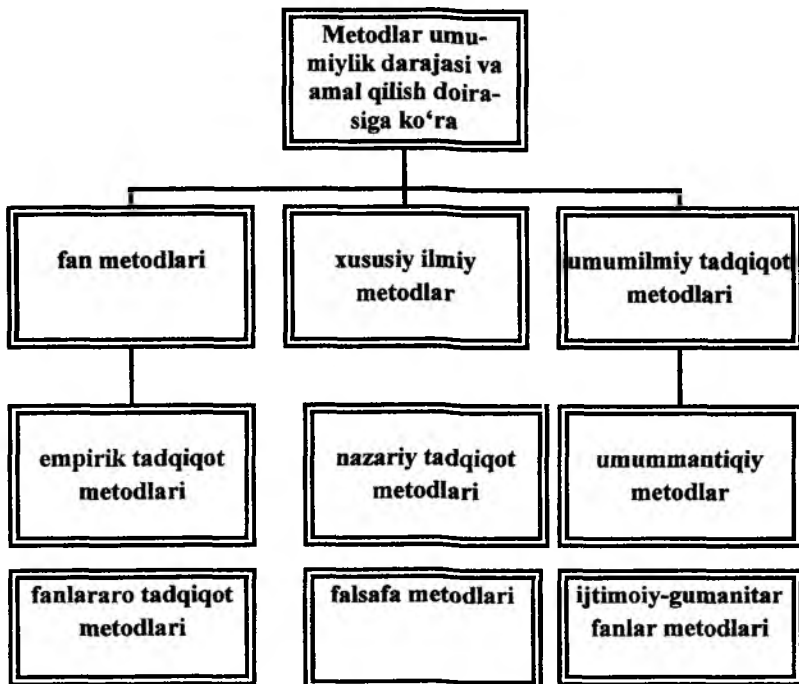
Metodlar umumiylik darajasi va amal qilish doirasiga ko‘ra

fan metodlari

xususiy ilmiy metodlar

umumilmiy tadqiqot metodlari

empirik tadqiqot metodlari

nazariy tadqiqot metodlari

umummantiqiy metodlar

fanlararo tadqiqot metodlari

falsafa metodlari

ijtimoiy-gumanitar fanlar metodlari